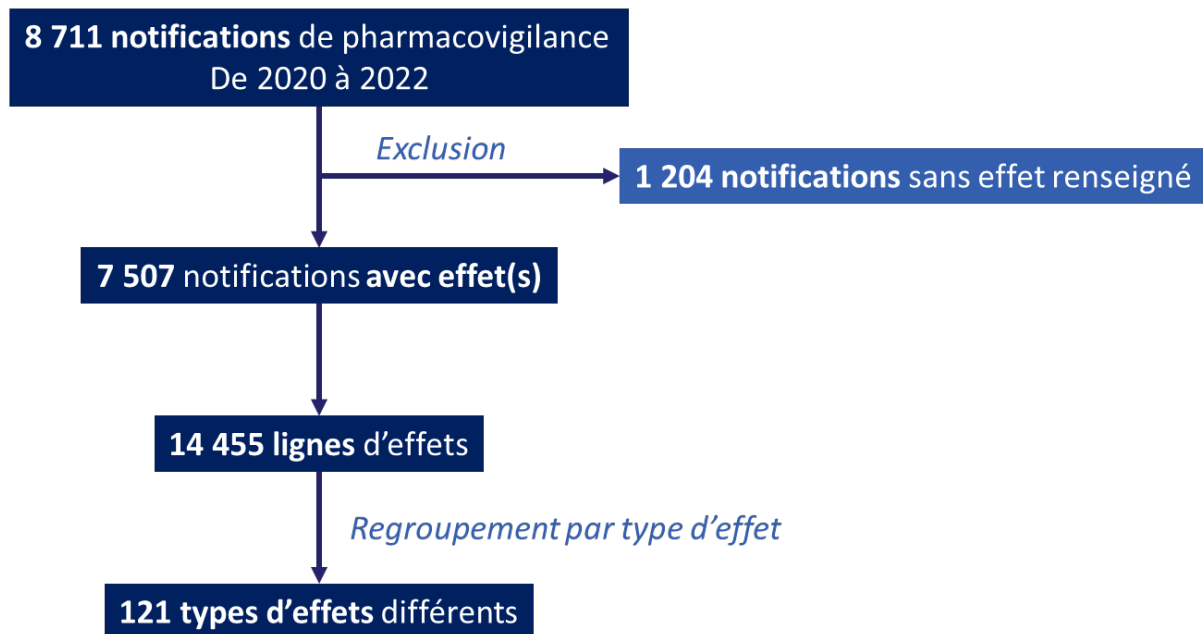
8 711 notifications de pharmacovigilance
De 2020 à 2022

Exclusion

1 204 notifications sans effet renseigné

7 507 notifications avec effet(s)

14 455 lignes d'effets

Regroupement par type d'effet

121 types d'effets différents